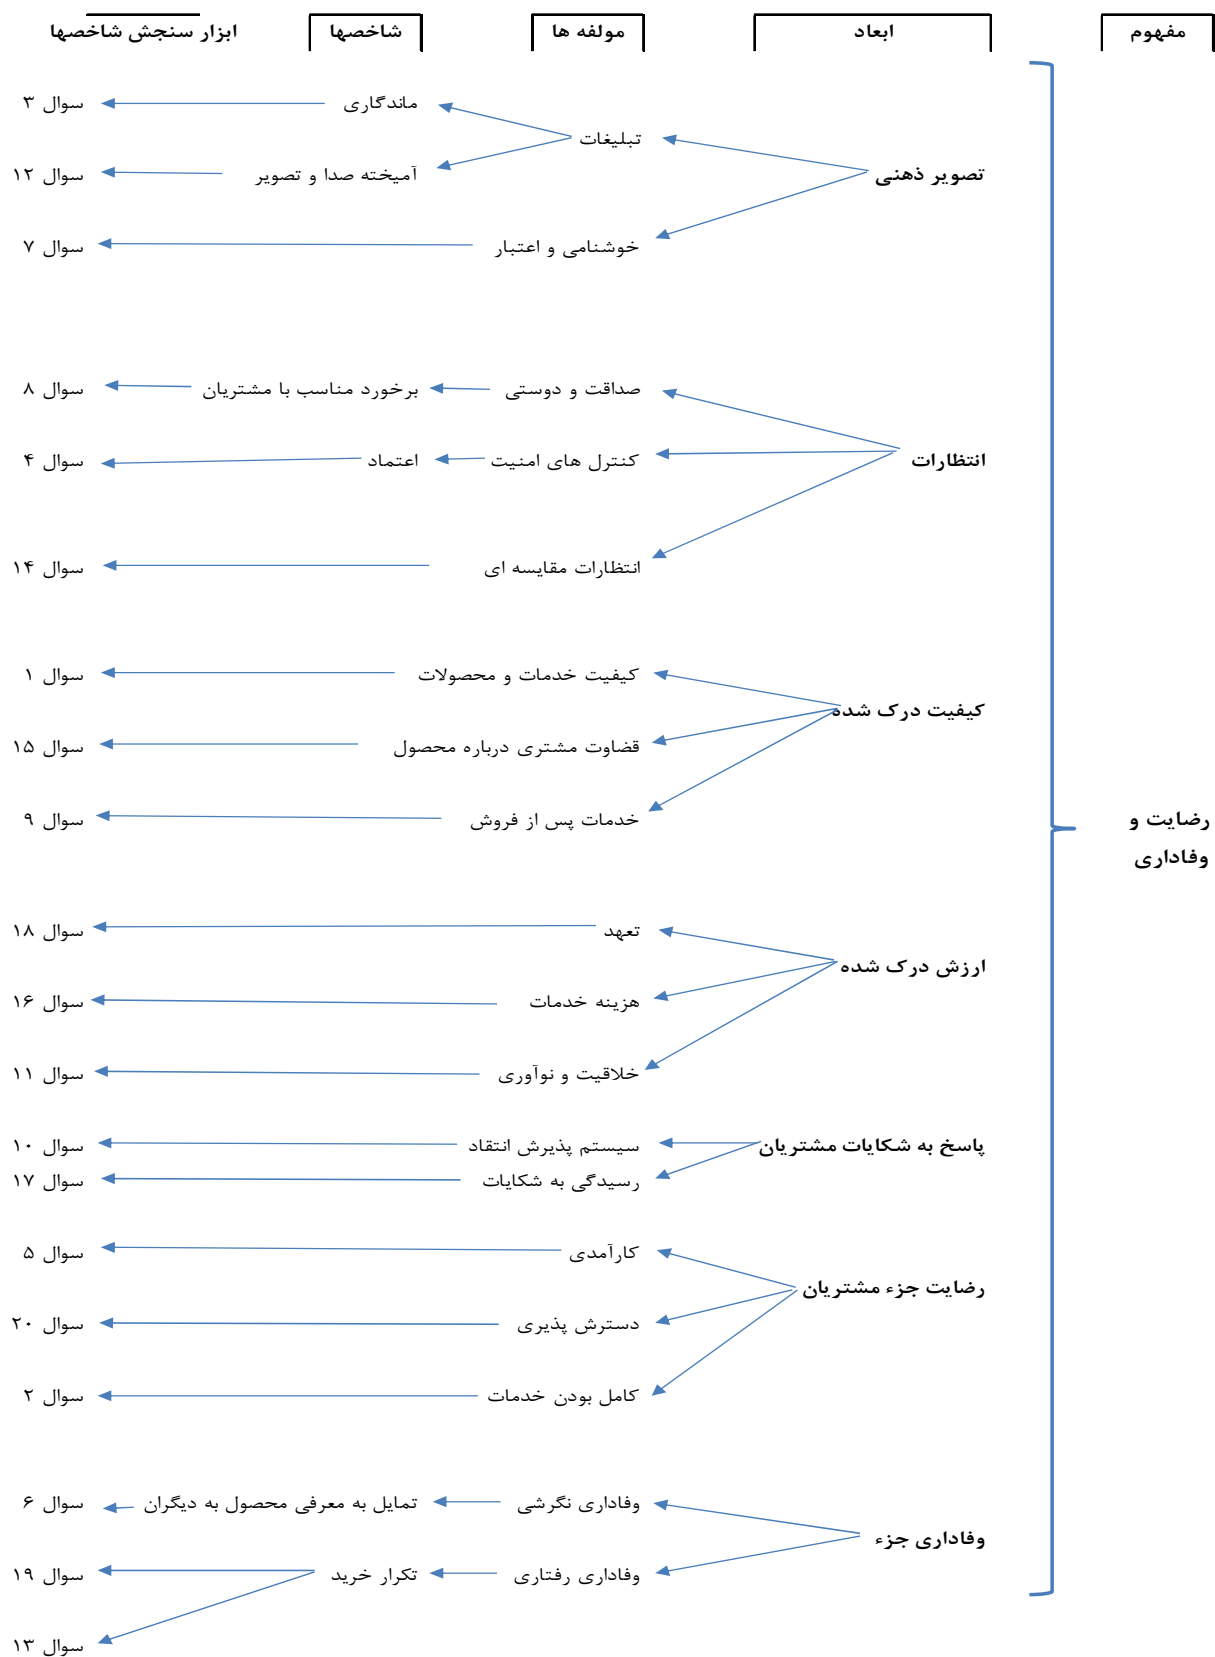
مفهوم | ابعاد | مولفه ها | شاخصها | ابزار سنجش شاخصها

رضایت و وفاداری

تصویر ذهنی
تبلیغات
ماندگاری
سوال ۳
آمیخته صدا و تصویر
سوال ۱۲
خوشنامی و اعتبار
سوال ۷

انتظارات
صداقت و دوستی
برخورد مناسب با مشتریان
سوال ۸
کنترل های امنیت
اعتماد
سوال ۴
انتظارات مقایسه ای
سوال ۱۴

کیفیت درک شده
کیفیت خدمات و محصولات
سوال ۱
قضاوت مشتری درباره محصول
سوال ۱۵
خدمات پس از فروش
سوال ۹

ارزش درک شده
تعهد
سوال ۱۸
هزینه خدمات
سوال ۱۶
خلاقیت و نوآوری
سوال ۱۱

پاسخ به شکایات مشتریان
سیستم پذیرش انتقاد
سوال ۱۰
رسیدگی به شکایات
سوال ۱۷

رضایت جزء مشتریان
کارآمدی
سوال ۵
دسترس پذیری
سوال ۲۰
کامل بودن خدمات
سوال ۲

وفاداری جزء
وفاداری نگرشی
تمایل به معرفی محصول به دیگران
سوال ۶
وفاداری رفتاری
تکرار خرید
سوال ۱۹
سوال ۱۳